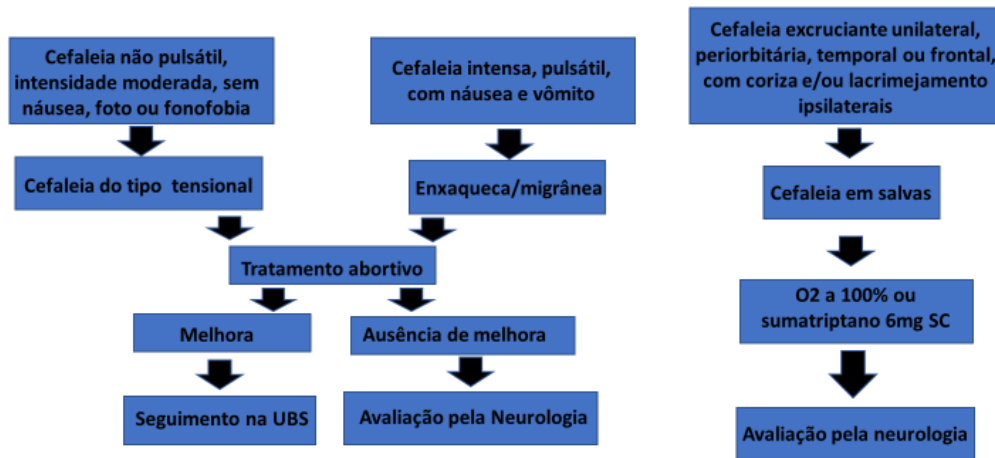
Cefaleia não pulsátil, intensidade moderada, sem náusea, foto ou fonofobia

Cefaleia do tipo tensional

Cefaleia intensa, pulsátil, com náusea e vômito

Enxaqueca/migrânea

Tratamento abortivo

Melhora

Seguimento na UBS

Ausência de melhora

Avaliação pela Neurologia

Cefaleia excruciante unilateral, periorbitária, temporal ou frontal, com coriza e/ou lacrimejamento ipsilaterais

Cefaleia em salvas

O2 a 100% ou sumatriptano 6mg SC

Avaliação pela neurologia